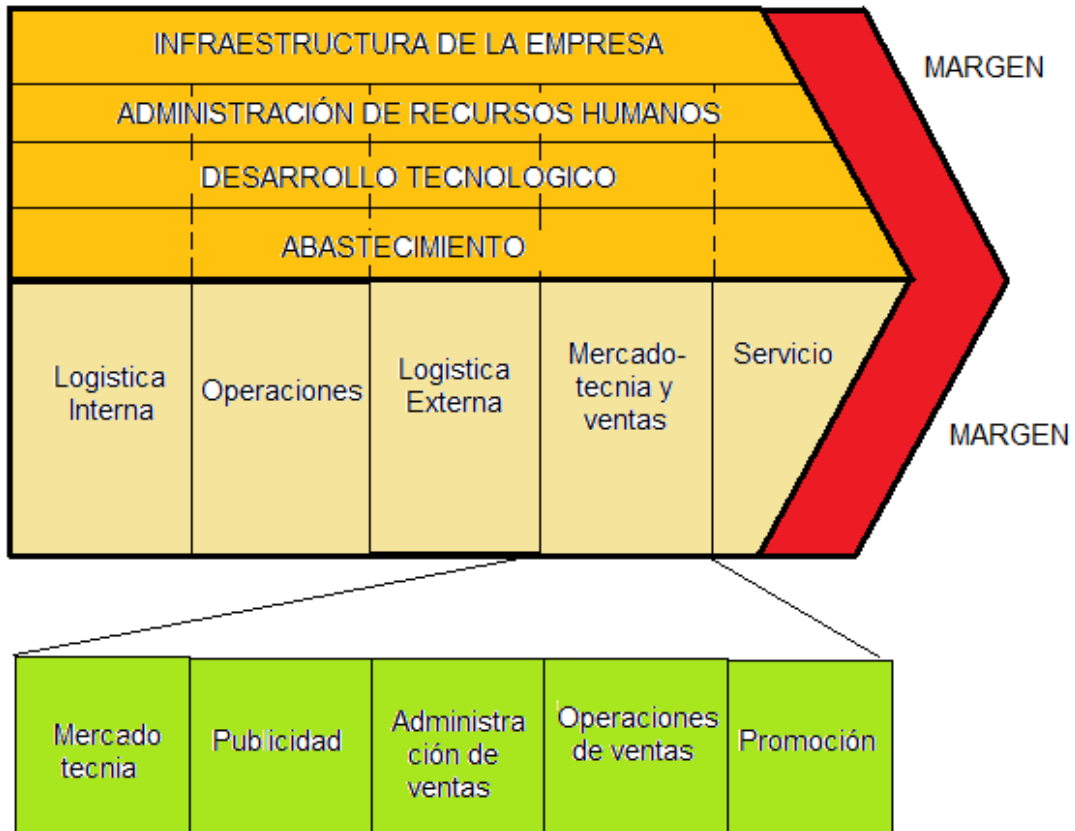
INFRAESTRUCTURA DE LA EMPRESA

ADMINISTRACIÓN DE RECURSOS HUMANOS

DESARROLLO TECNOLOGICO

ABASTECIMIENTO

MARGEN

| Logistica Interna | Operaciones | Logistica Externa | Mercadotecnia y ventas | Servicio |
|---|---|---|---|---|

MARGEN

| Mercado tecnia | Publicidad | Administración de ventas | Operaciones de ventas | Promoción |
|---|---|---|---|---|